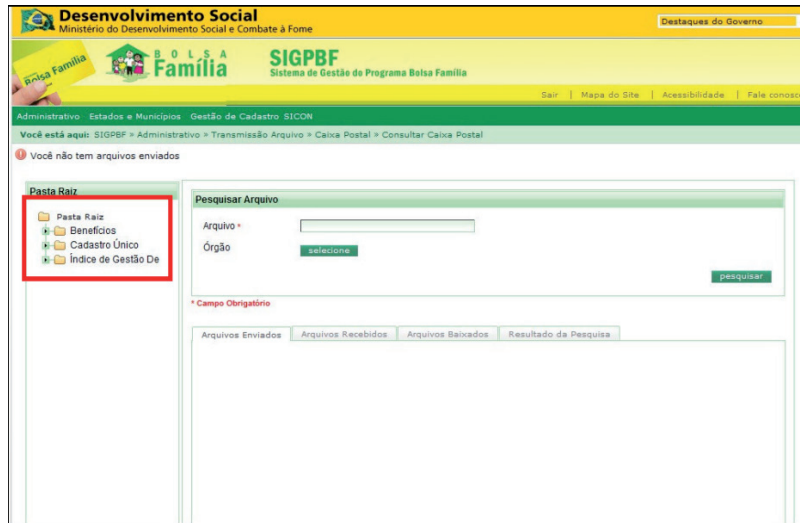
Desenvolvimento Social
Ministério do Desenvolvimento Social e Combate à Fome

Destaques do Governo

Bolsa Família

BOLSA Família

SIGPBF
Sistema de Gestão do Programa Bolsa Família

Sair | Mapa do Site | Acessibilidade | Fale conosco

Administrativo Estados e Municípios Gestão de Cadastro SICON

Você está aqui: SIGPBF » Administrativo » Transmissão Arquivo » Caixa Postal » Consultar Caixa Postal

Você não tem arquivos enviados

Pasta Raiz

Pasta Raiz
Benefícios
Cadastro Único
Índice de Gestão De

Pesquisar Arquivo

Arquivo *

Órgão selecione

pesquisar

* Campo Obrigatório

Arquivos Enviados | Arquivos Recebidos | Arquivos Baixados | Resultado da Pesquisa